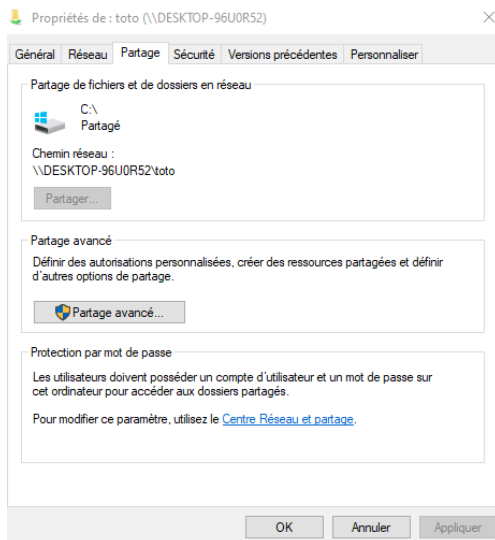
Propriétés de : toto (\\DESKTOP-96U0R52)

Général | Réseau | Partage | Sécurité | Versions précédentes | Personnaliser

Partage de fichiers et de dossiers en réseau

C:\
Partagé

Chemin réseau :
\\DESKTOP-96U0R52\toto

Partager...

Partage avancé

Définir des autorisations personnalisées, créer des ressources partagées et définir d'autres options de partage.

Partage avancé...

Protection par mot de passe

Les utilisateurs doivent posséder un compte d'utilisateur et un mot de passe sur cet ordinateur pour accéder aux dossiers partagés.

Pour modifier ce paramètre, utilisez le Centre Réseau et partage.

OK | Annuler | Appliquer